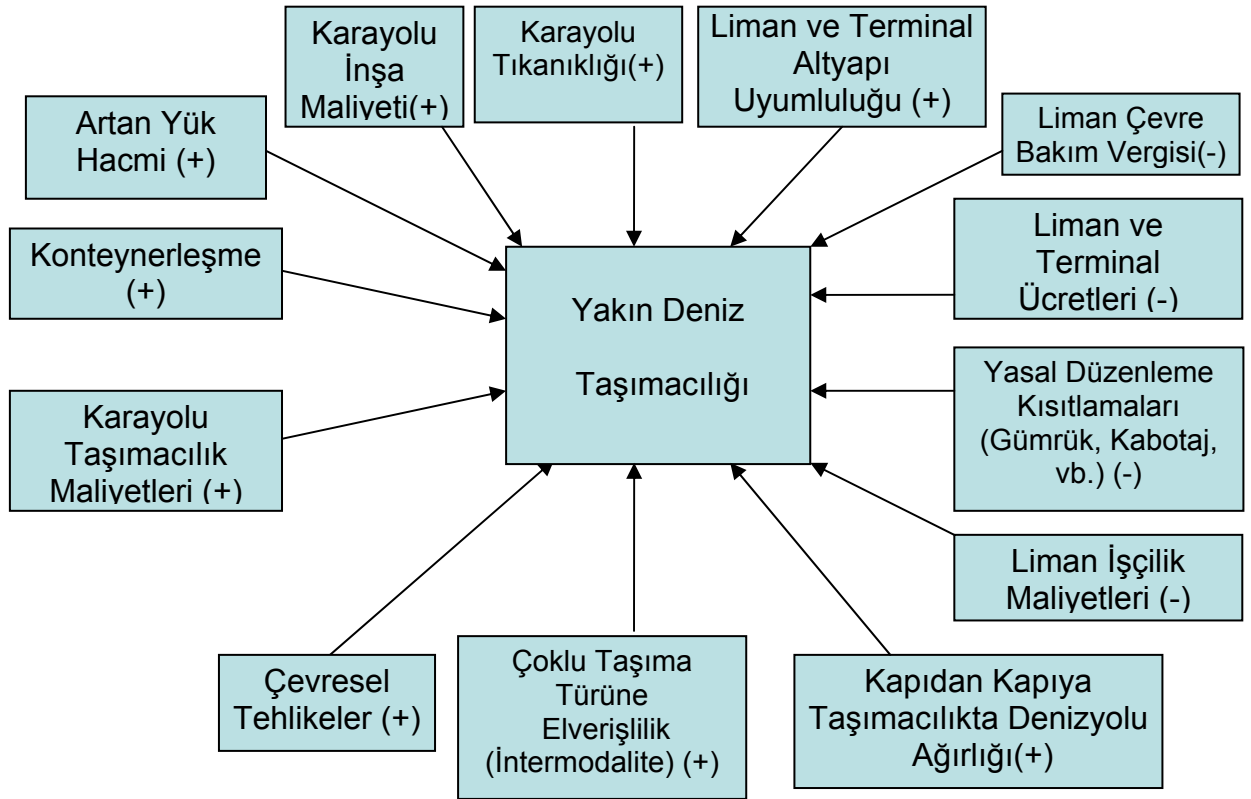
Karayolu İnşa Maliyeti(+)

Karayolu Tıkanıklığı(+)

Liman ve Terminal Altyapı Uyumluluğu (+)

Artan Yük Hacmi (+)

Liman Çevre Bakım Vergisi(-)

Liman ve Terminal Ücretleri (-)

Konteynerleşme (+)

Yakın Deniz Taşımacılığı

Yasal Düzenleme Kısıtlamaları (Gümrük, Kabotaj, vb.) (-)

Karayolu Taşımacılık Maliyetleri (+)

Liman İşçilik Maliyetleri (-)

Çevresel Tehlikeler (+)

Çoklu Taşıma Türüne Elverişlilik (İntermodalite) (+)

Kapıdan Kapıya Taşımacılıkta Denizyolu Ağırlığı(+)